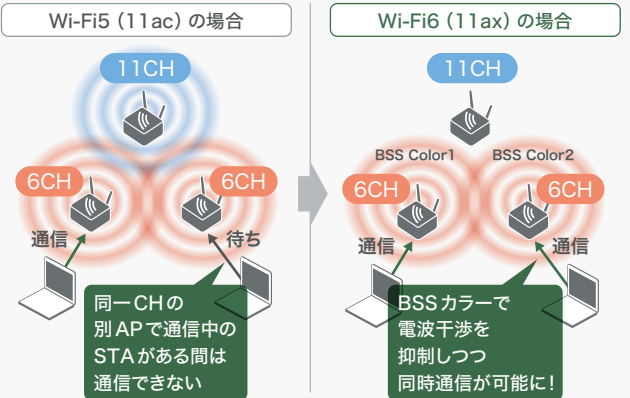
Wi-Fi5（11ac）の場合

11CH

6CH

6CH

通信

待ち

同一CHの
別APで通信中の
STAがある間は
通信できない

Wi-Fi6（11ax）の場合

11CH

BSS Color1

BSS Color2

6CH

6CH

通信

通信

BSSカラーで
電波干渉を
抑制しつつ
同時通信が可能に！